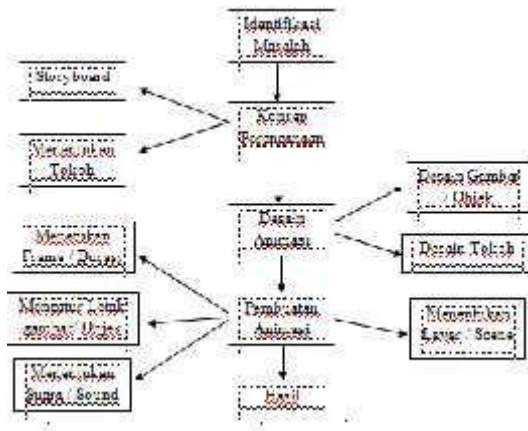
Identifikasi Masalah

Storyboard

Acuan Perancangan

Menentukan Tokoh

Desain Animasi

Desain Gambar Objek

Desain Tokoh

Menentukan Frame / Durasi

Pembuatan Animasi

Menentukan Layar / Scene

Mengatur Lenth animasi/ Objek

Menentukan Suara / Sound

Hasil